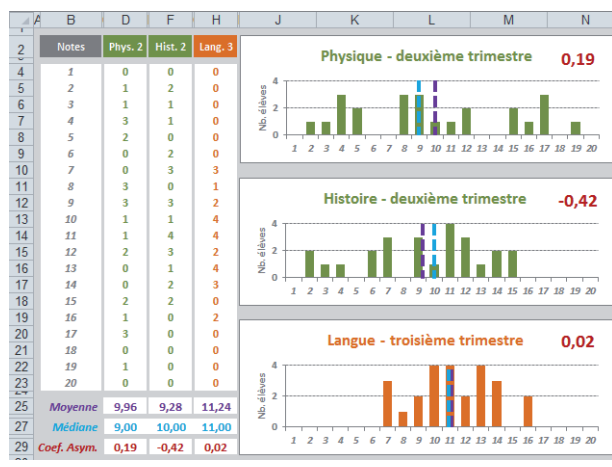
| | A | B | D | F | H |
|---|---|---|---|---|---|
| 2 | | Notes | Phys. 2 | Hist. 2 | Lang. 3 |
| 4 | | 1 | 0 | 0 | 0 |
| 5 | | 2 | 1 | 2 | 0 |
| 6 | | 3 | 1 | 1 | 0 |
| 7 | | 4 | 3 | 1 | 0 |
| 8 | | 5 | 2 | 0 | 0 |
| 9 | | 6 | 0 | 2 | 0 |
| 10 | | 7 | 0 | 3 | 3 |
| 11 | | 8 | 3 | 0 | 1 |
| 12 | | 9 | 3 | 3 | 2 |
| 13 | | 10 | 1 | 1 | 4 |
| 14 | | 11 | 1 | 4 | 4 |
| 15 | | 12 | 2 | 3 | 2 |
| 16 | | 13 | 0 | 1 | 4 |
| 17 | | 14 | 0 | 2 | 3 |
| 18 | | 15 | 2 | 2 | 0 |
| 19 | | 16 | 1 | 0 | 2 |
| 20 | | 17 | 3 | 0 | 0 |
| 21 | | 18 | 0 | 0 | 0 |
| 22 | | 19 | 1 | 0 | 0 |
| 23 | | 20 | 0 | 0 | 0 |
| 25 | | Moyenne | 9,96 | 9,28 | 11,24 |
| 27 | | Médiane | 9,00 | 10,00 | 11,00 |
| 29 | | Coef. Asym. | 0,19 | -0,42 | 0,02 |

J K L M N

Physique - deuxième trimestre 0,19
Nb. élèves
4 2 0
1 2 3 4 5 6 7 8 9 10 11 12 13 14 15 16 17 18 19 20

Histoire - deuxième trimestre -0,42
Nb. élèves
4 2 0
1 2 3 4 5 6 7 8 9 10 11 12 13 14 15 16 17 18 19 20

Langue - troisième trimestre 0,02
Nb. élèves
4 2 0
1 2 3 4 5 6 7 8 9 10 11 12 13 14 15 16 17 18 19 20